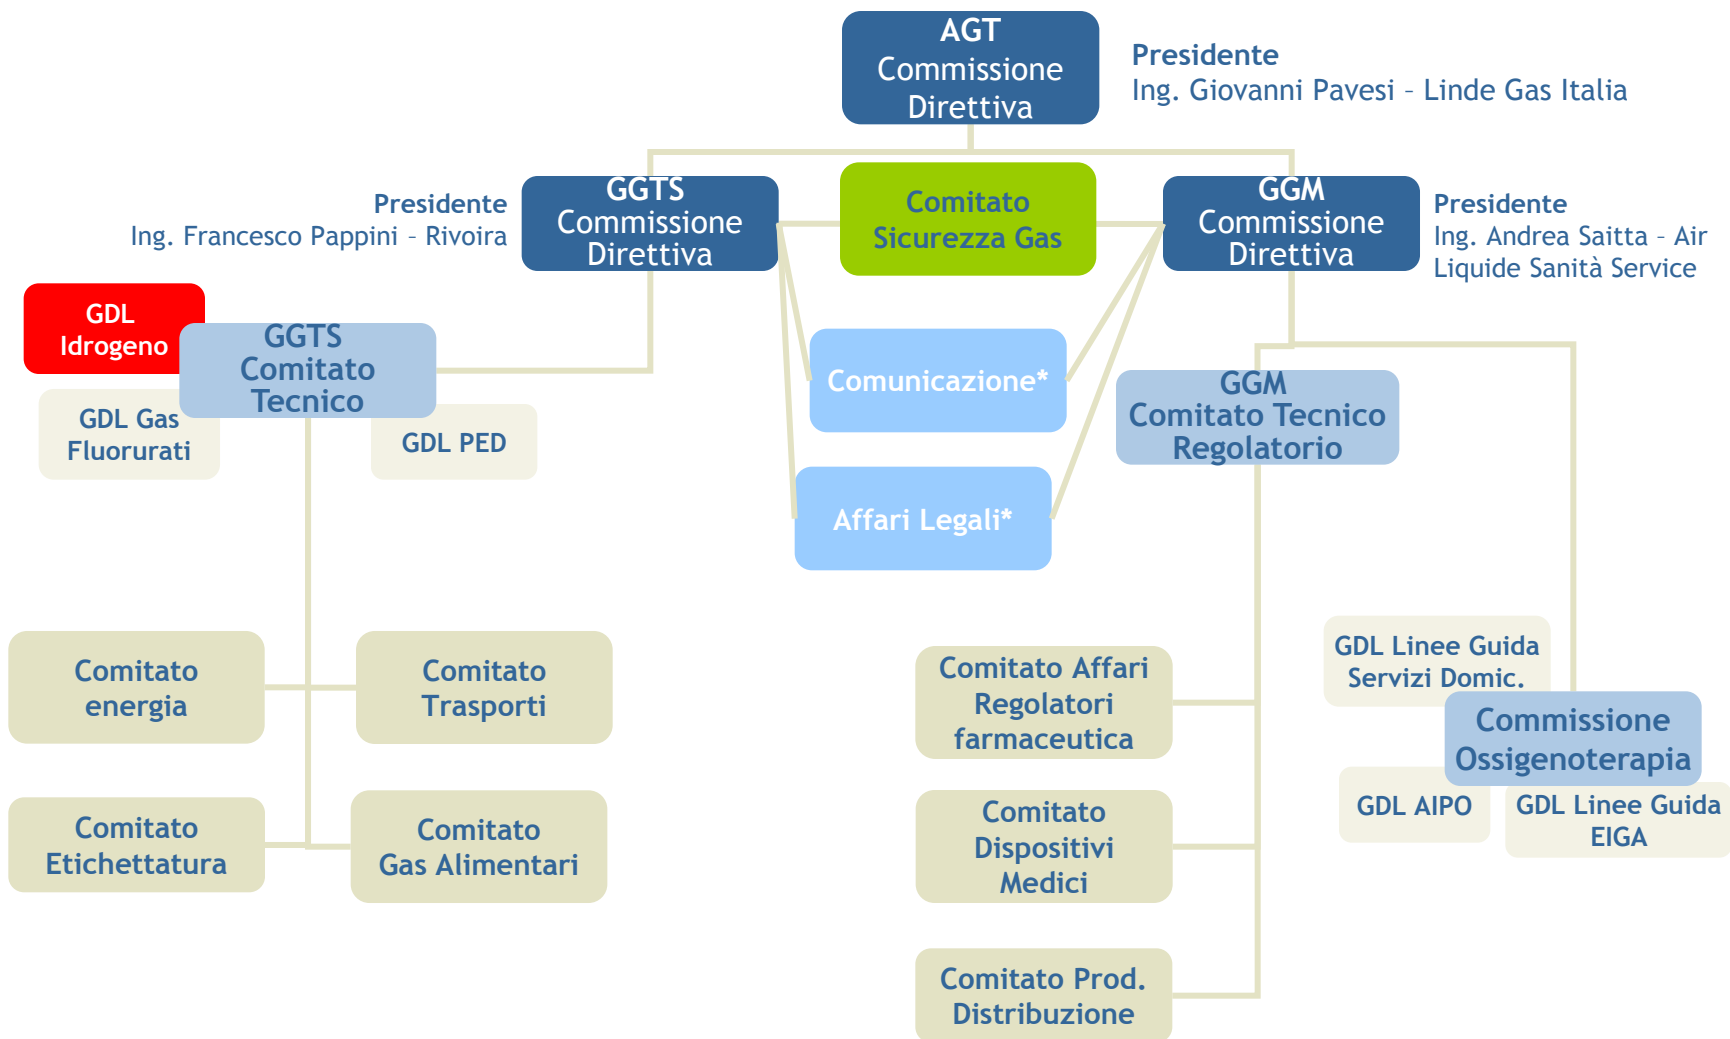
AGT
Commissione
Direttiva

Presidente
Ing. Giovanni Pavesi – Linde Gas Italia

Presidente
Ing. Francesco Pappini – Rivoira

GGTS
Commissione
Direttiva

Comitato
Sicurezza Gas

GGM
Commissione
Direttiva

Presidente
Ing. Andrea Saitta – Air Liquide Sanità Service

GDL
Idrogeno

GGTS
Comitato
Tecnico

GDL Gas
Fluorurati

GDL PED

Comunicazione*

Affari Legali*

GGM
Comitato Tecnico
Regolatorio

GDL Linee Guida
Servizi Domic.

Commissione
Ossigenoterapia

GDL AIPO

GDL Linee Guida
EIGA

Comitato
energia

Comitato
Trasporti

Comitato
Etichettatura

Comitato
Gas Alimentari

Comitato Affari
Regolatori
farmaceutica

Comitato
Dispositivi
Medici

Comitato Prod.
Distribuzione